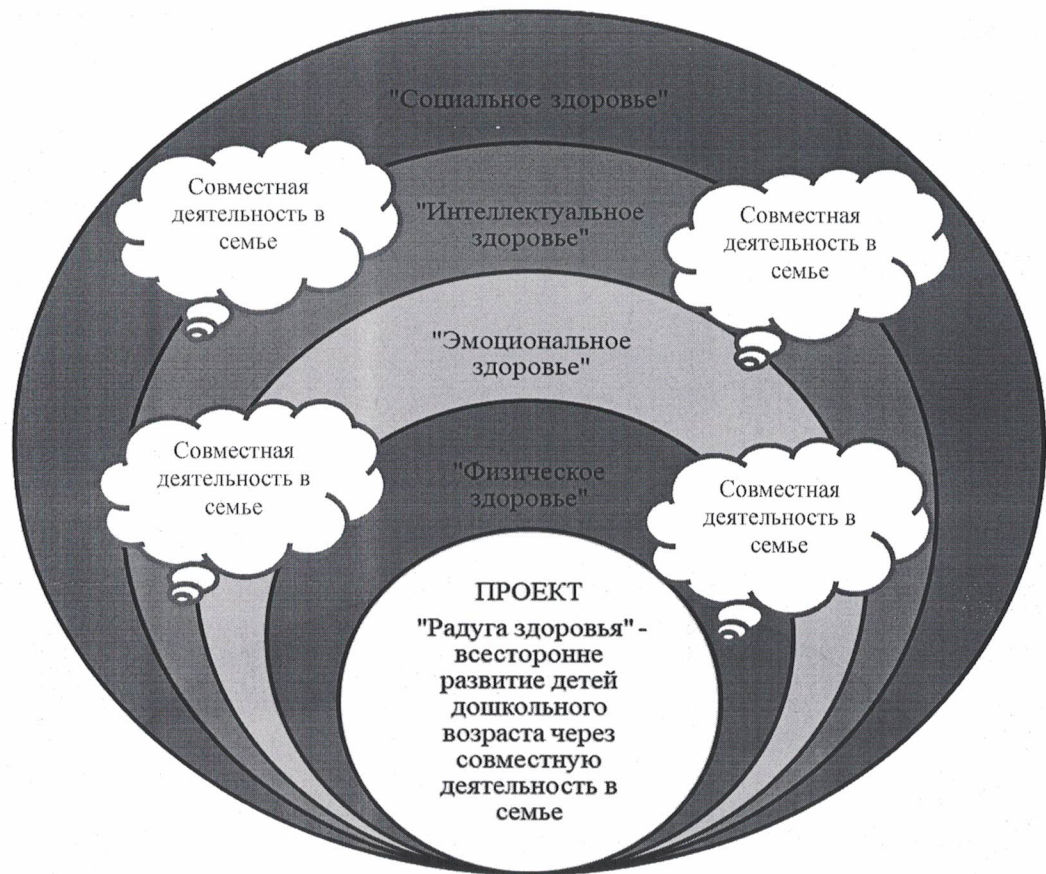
"Социальное здоровье"

Совместная деятельность в семье

"Интеллектуальное здоровье"

Совместная деятельность в семье

"Эмоциональное здоровье"

Совместная деятельность в семье

"Физическое здоровье"

Совместная деятельность в семье

ПРОЕКТ

"Радуга здоровья" - всесторонне развитие детей дошкольного возраста через совместную деятельность в семье